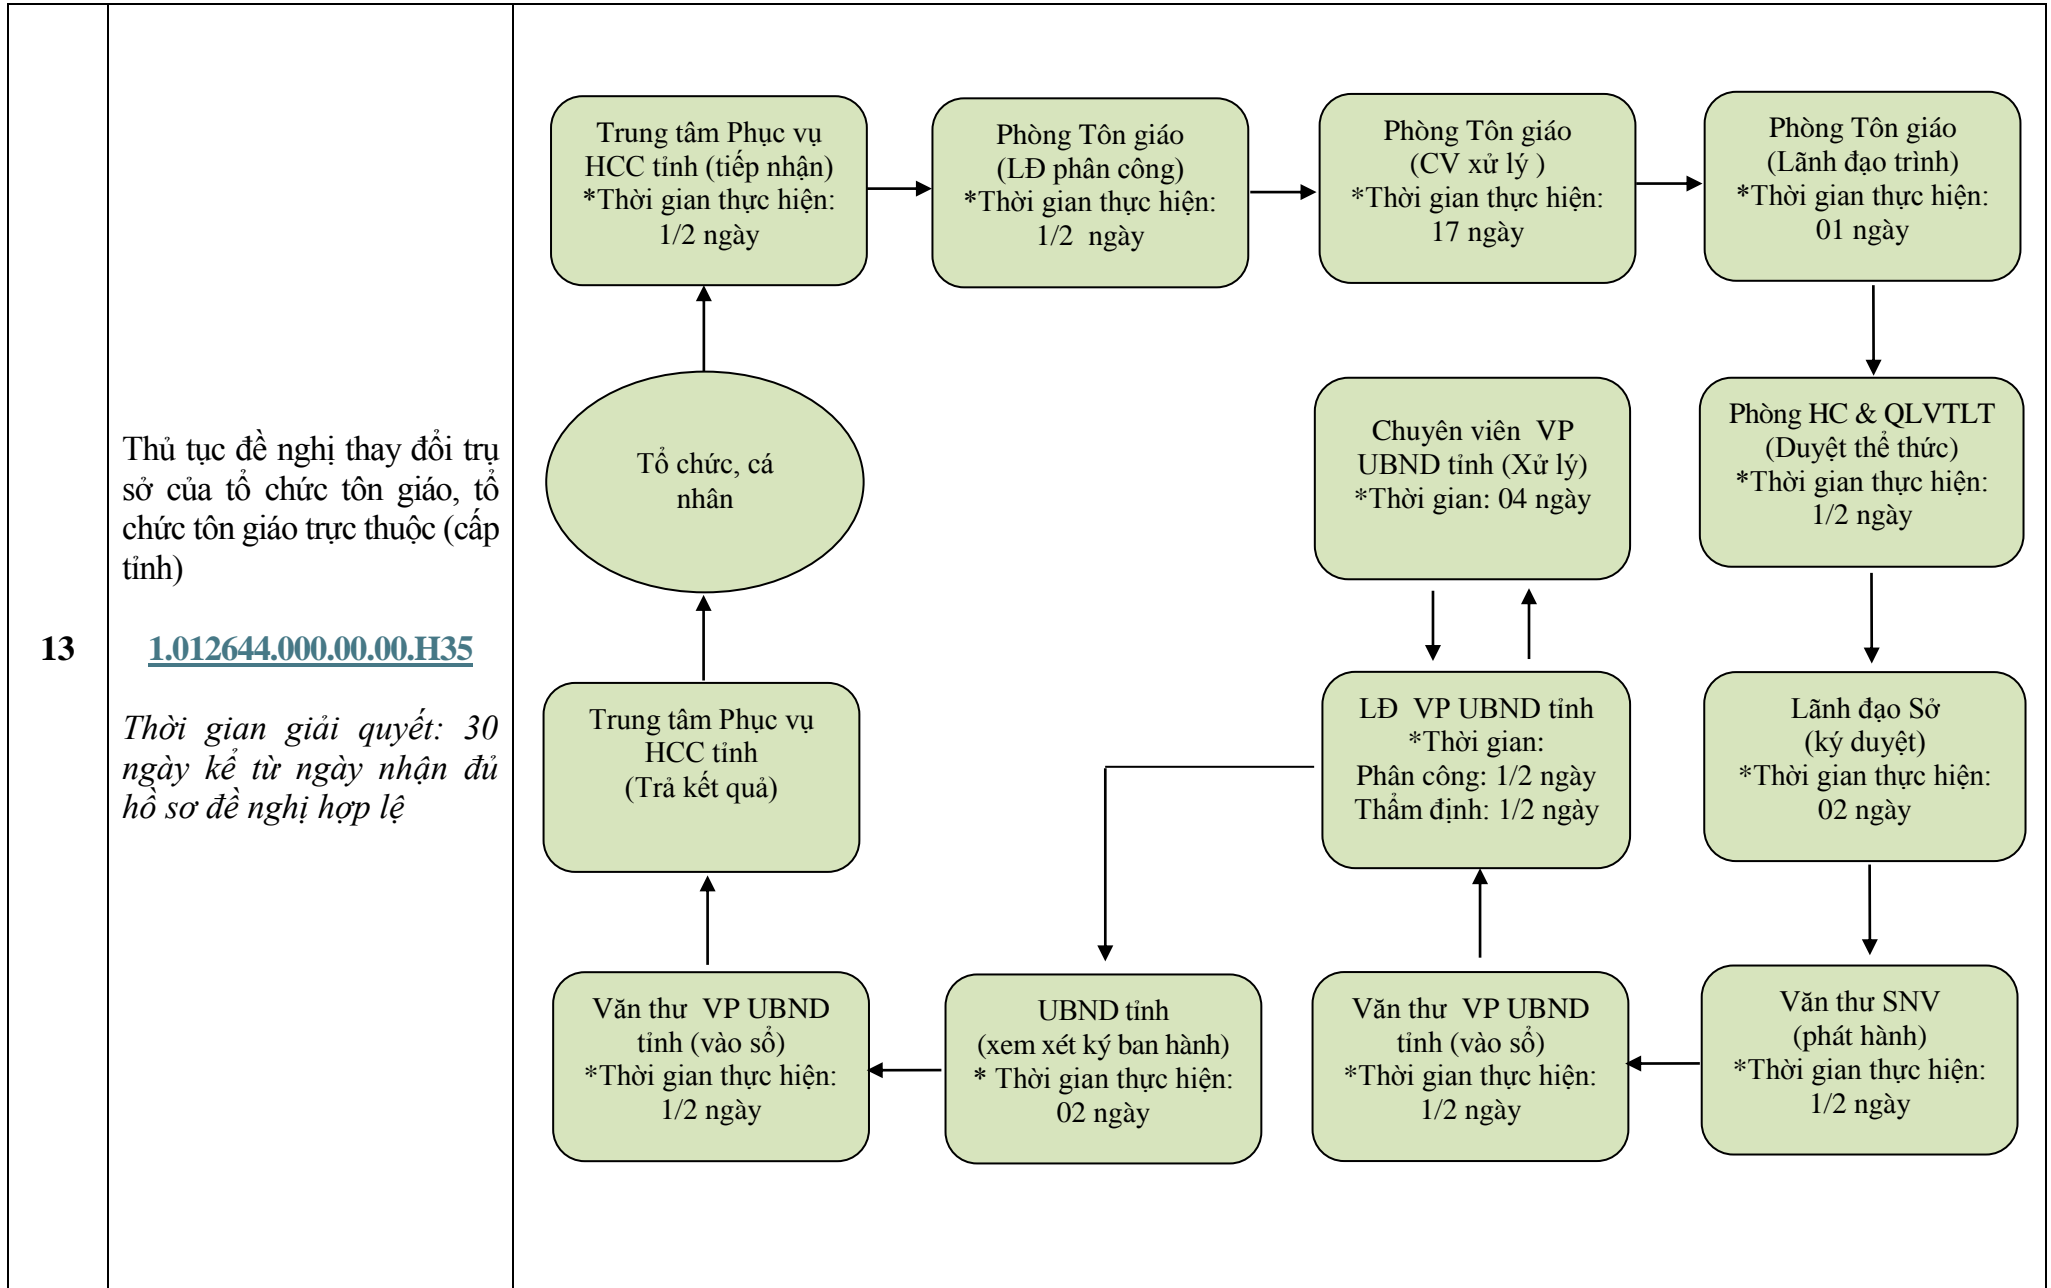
13

Thủ tục đề nghị thay đổi trụ sở của tổ chức tôn giáo, tổ chức tôn giáo trực thuộc (cấp tỉnh)

1.012644.000.00.00.H35

*Thời gian giải quyết: 30 ngày kể từ ngày nhận đủ hồ sơ đề nghị hợp lệ*

Trung tâm Phục vụ HCC tỉnh (tiếp nhận) *Thời gian thực hiện: 1/2 ngày

Phòng Tôn giáo (LĐ phân công) *Thời gian thực hiện: 1/2 ngày

Phòng Tôn giáo (CV xử lý ) *Thời gian thực hiện: 17 ngày

Phòng Tôn giáo (Lãnh đạo trình) *Thời gian thực hiện: 01 ngày

Tổ chức, cá nhân

Chuyên viên VP UBND tỉnh (Xử lý) *Thời gian: 04 ngày

Phòng HC & QLVTLT (Duyệt thể thức) *Thời gian thực hiện: 1/2 ngày

Trung tâm Phục vụ HCC tỉnh (Trả kết quả)

LĐ VP UBND tỉnh *Thời gian: Phân công: 1/2 ngày Thẩm định: 1/2 ngày

Lãnh đạo Sở (ký duyệt) *Thời gian thực hiện: 02 ngày

Văn thư VP UBND tỉnh (vào sổ) *Thời gian thực hiện: 1/2 ngày

UBND tỉnh (xem xét ký ban hành) * Thời gian thực hiện: 02 ngày

Văn thư VP UBND tỉnh (vào sổ) *Thời gian thực hiện: 1/2 ngày

Văn thư SNV (phát hành) *Thời gian thực hiện: 1/2 ngày